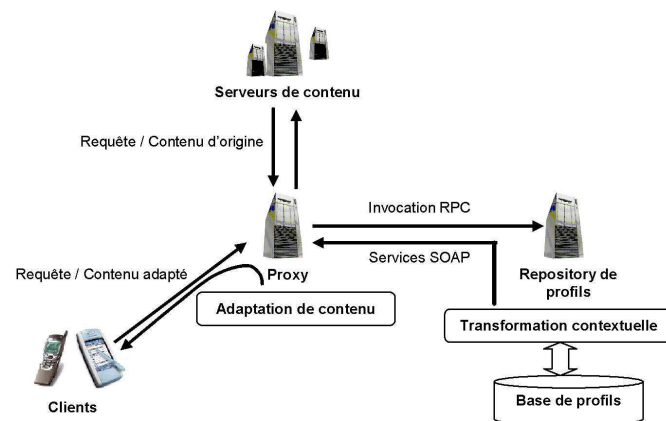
Serveurs de contenu

Requête / Contenu d'origine

Invocation RPC

Services SOAP

Requête / Contenu adapté

Proxy

Repository de profils

Adaptation de contenu

Transformation contextuelle

Base de profils

Clients